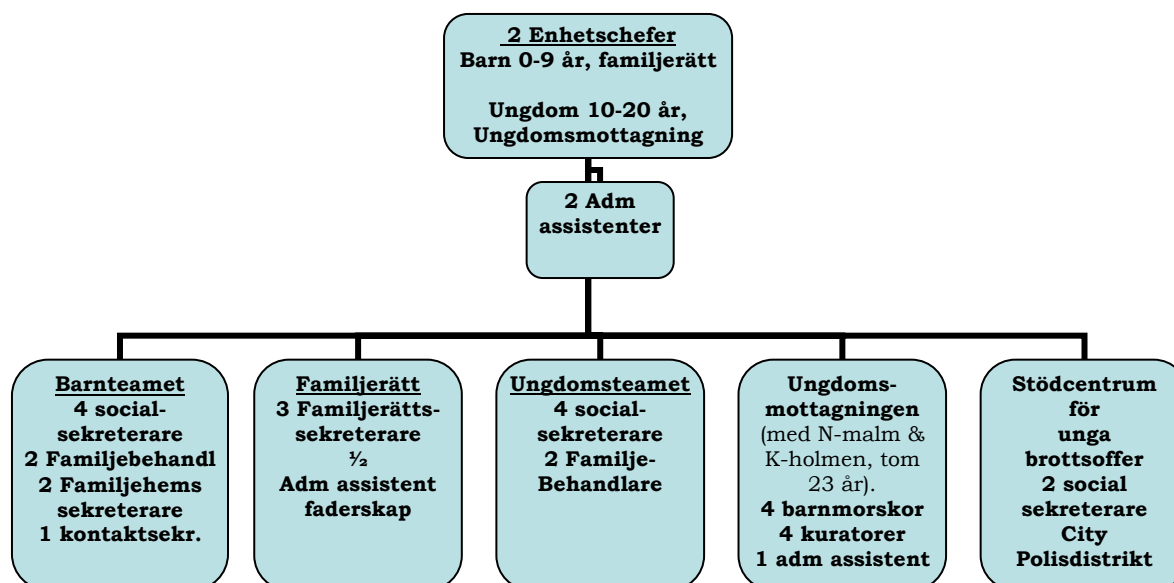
2 Enhetschefer
Barn 0-9 år, familjerätt

Ungdom 10-20 år, Ungdomsmottagning

2 Adm assistenter

Barnteamet
4 social-sekreterare
2 Familjebehandl
2 Familjehems sekreterare
1 kontaktsekr.

Familjerätt
3 Familjerätts-sekreterare
½
Adm assistent faderskap

Ungdomsteamet
4 social-sekreterare
2 Familje-Behandlare

Ungdoms-mottagningen
(med N-malm & K-holmen, tom 23 år).
4 barnmorskor
4 kuratorer
1 adm assistent

Stödcentrum för unga brottsoffer
2 social sekreterare
City Polisdistrikt